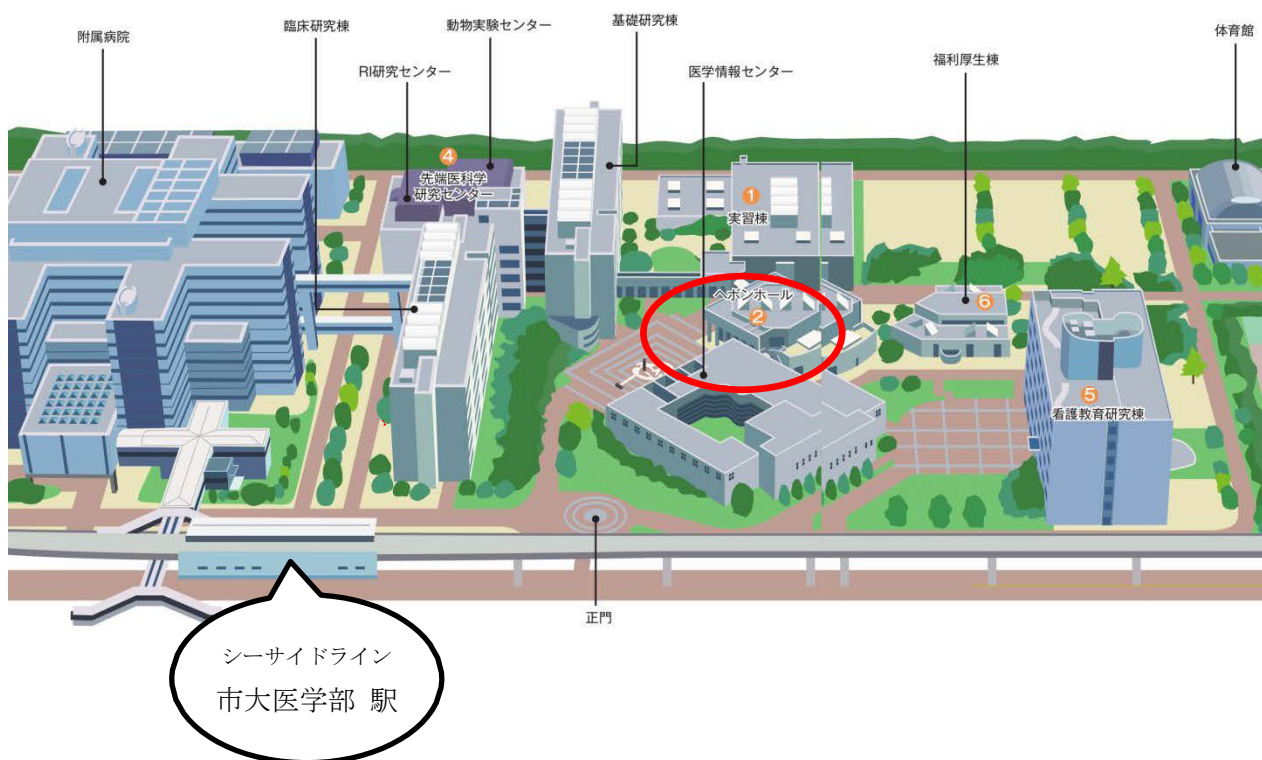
附属病院

臨床研究棟

動物実験センター

基礎研究棟

体育館

RI研究センター

医学情報センター

福利厚生棟

4
先端医科学研究センター

1
実習棟

ヘボンホール
2

6

5
看護教育研究棟

正門

シーサイドライン
市大医学部 駅